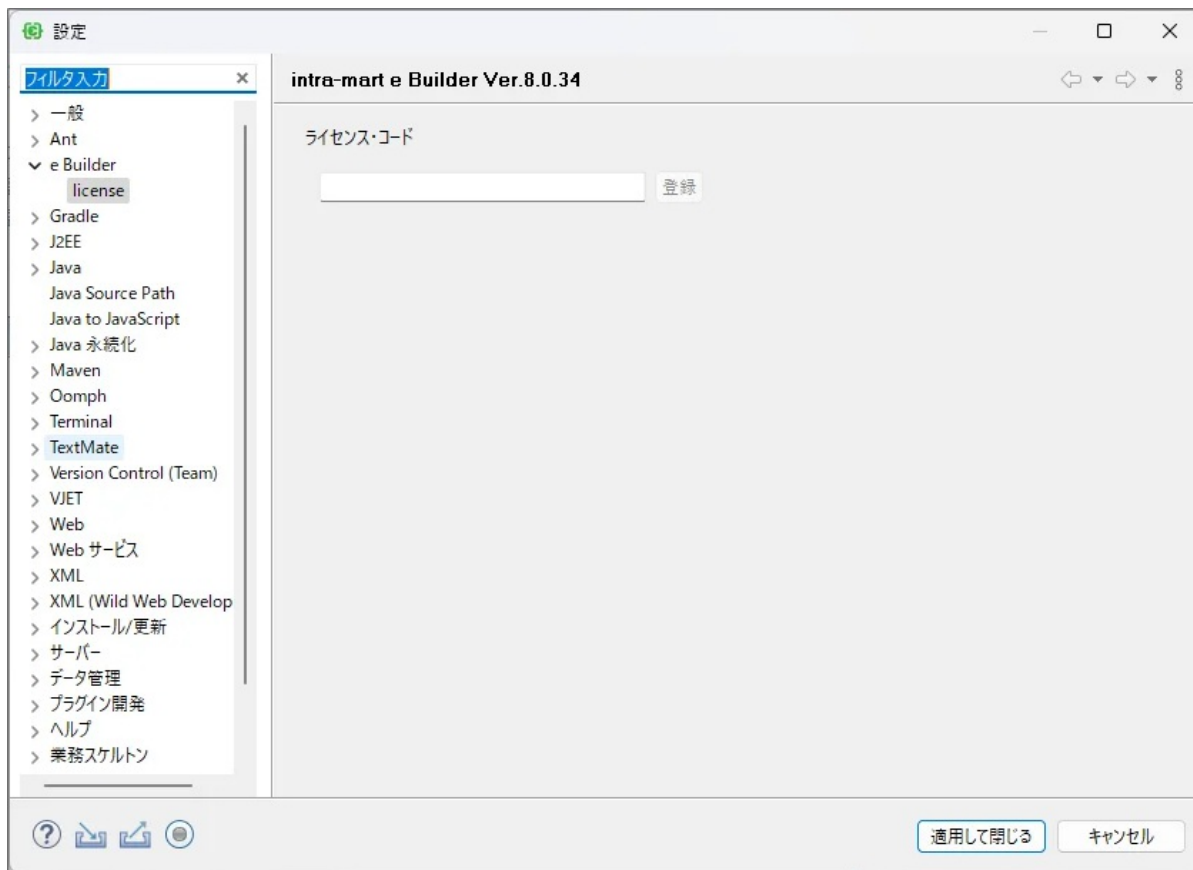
設定

フィルタ入力

一般
Ant
e Builder
license
Gradle
J2EE
Java
Java Source Path
Java to JavaScript
Java 永続化
Maven
Oomph
Terminal
TextMate
Version Control (Team)
VJET
Web
Web サービス
XML
XML (Wild Web Develop
インストール/更新
サーバー
データ管理
プラグイン開発
ヘルプ
業務スケルトン

intra-mart e Builder Ver.8.0.34

ライセンス・コード

登録

適用して閉じる
キャンセル